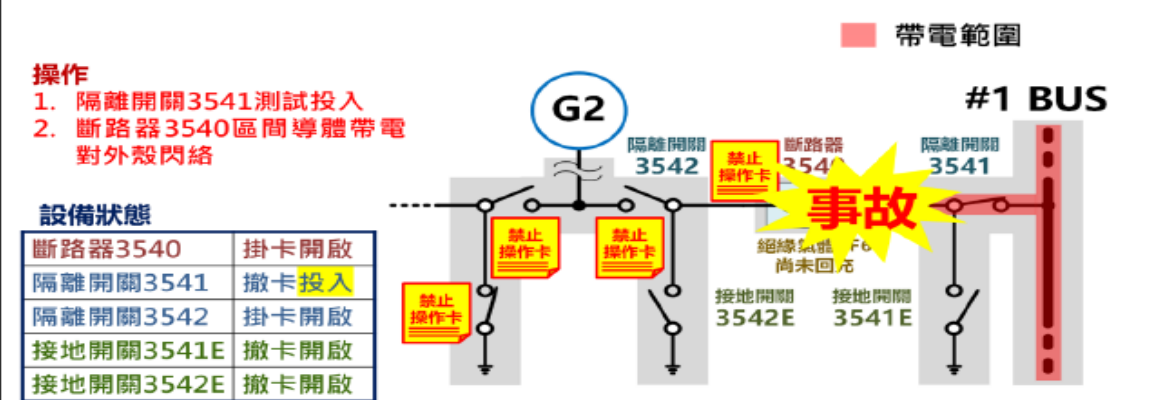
帶電範圍

操作
1. 隔離開關3541測試投入
2. 斷路器3540區間導體帶電對外殼閃絡

設備狀態

| 斷路器3540 | 掛卡開啟 |
|---|---|
| 隔離開關3541 | 撤卡投入 |
| 隔離開關3542 | 掛卡開啟 |
| 接地開關3541E | 撤卡開啟 |
| 接地開關3542E | 撤卡開啟 |

G2

隔離開關
3542

禁止
操作卡

斷路器
354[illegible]

隔離開關
3541

#1 BUS

事故

禁止
操作卡

禁止
操作卡

禁止
操作卡

絕緣氣體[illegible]F6
尚未回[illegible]

接地開關
3542E

接地開關
3541E